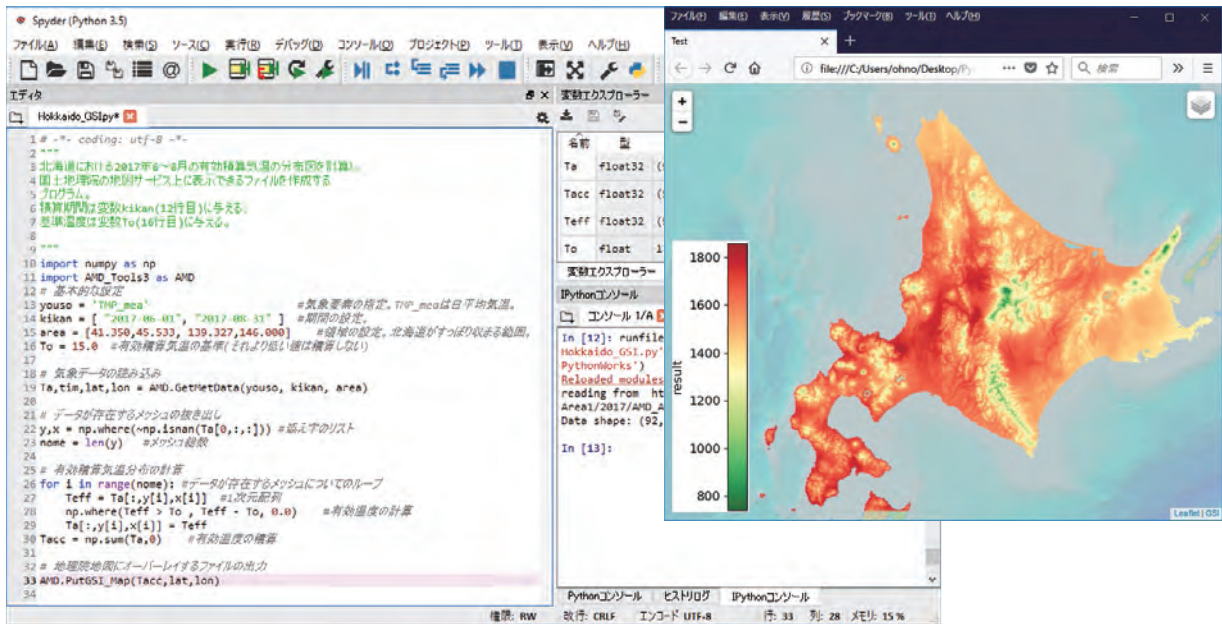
Spyder (Python 3.5)

ファイル(A) 編集(E) 検索(S) ソース(C) 実行(R) デバッグ(D) コンソール(O) プロジェクト(P) ツール(T) 表示(V) ヘルプ(H)

エディタ

Hokkaido_GSI.py*

1 # -*- coding: utf-8 -*-
2 """
3 北海道における2017年6～8月の有効積算気温の分布図を計算し、
4 国土地理院の地図サービス上に表示できるファイルを作成する
5 プログラム。
6 積算期間は変数kikan(12行目)に与える。
7 基準温度は変数To(16行目)に与える。
8
9 """
10 import numpy as np
11 import AMD_Tools3 as AMD
12 # 基本的な設定
13 youso = 'TMP_mea' #気象要素の指定。TMP_meaは日平均気温。
14 kikan = [ "2017-06-01", "2017-08-31" ] #期間の設定。
15 area = [41.350,45.533, 139.327,146.000] #領域の設定。北海道がすっぽり収まる範囲。
16 To = 15.0 #有効積算気温の基準(それより低い値は積算しない)
17
18 # 気象データの読み込み
19 Ta,tim,lat,lon = AMD.GetMetData(youso, kikan, area)
20
21 # データが存在するメッシュの抜き出し
22 y,x = np.where(~np.isnan(Ta[0,:,:])) #添え字のリスト
23 nome = len(y) #メッシュ総数
24
25 # 有効積算気温分布の計算
26 for i in range(nome): #データが存在するメッシュについてのループ
27 Teff = Ta[:,y[i],x[i]] #1次元配列
28 np.where(Teff > To , Teff - To, 0.0) #有効温度の計算
29 Ta[:,y[i],x[i]] = Teff
30 Tacc = np.sum(Ta,0) #有効温度の積算
31
32 # 地理院地図にオーバーレイするファイルの出力
33 AMD.PutGSI_Map(Tacc,lat,lon)
34

変数エクスプローラー

| 名前 | 型 | |
|---|---|---|
| Ta | float32 | (9 |
| Tacc | float32 | (9 |
| Teff | float32 | (9 |
| To | float | 1 |

変数エクスプローラー

IPythonコンソール

コンソール 1/A

In [12]: runfile
Hokkaido_GSI.py'
PythonWorks')
Reloaded modules
reading from ht
Area1/2017/AMD_A
Data shape: (92,

In [13]:

Pythonコンソール ヒストリログ IPythonコンソール

権限: RW 改行: CRLF エンコード: UTF-8 行: 33 列: 28 メモリ: 15 %

ファイル(F) 編集(E) 表示(V) 履歴(S) ブックマーク(B) ツール(T) ヘルプ(H)

Test

file:///C:/Users/ohno/Desktop/Py

検索

1800
1600
1400
1200
1000
800
result

Leaflet | GSI